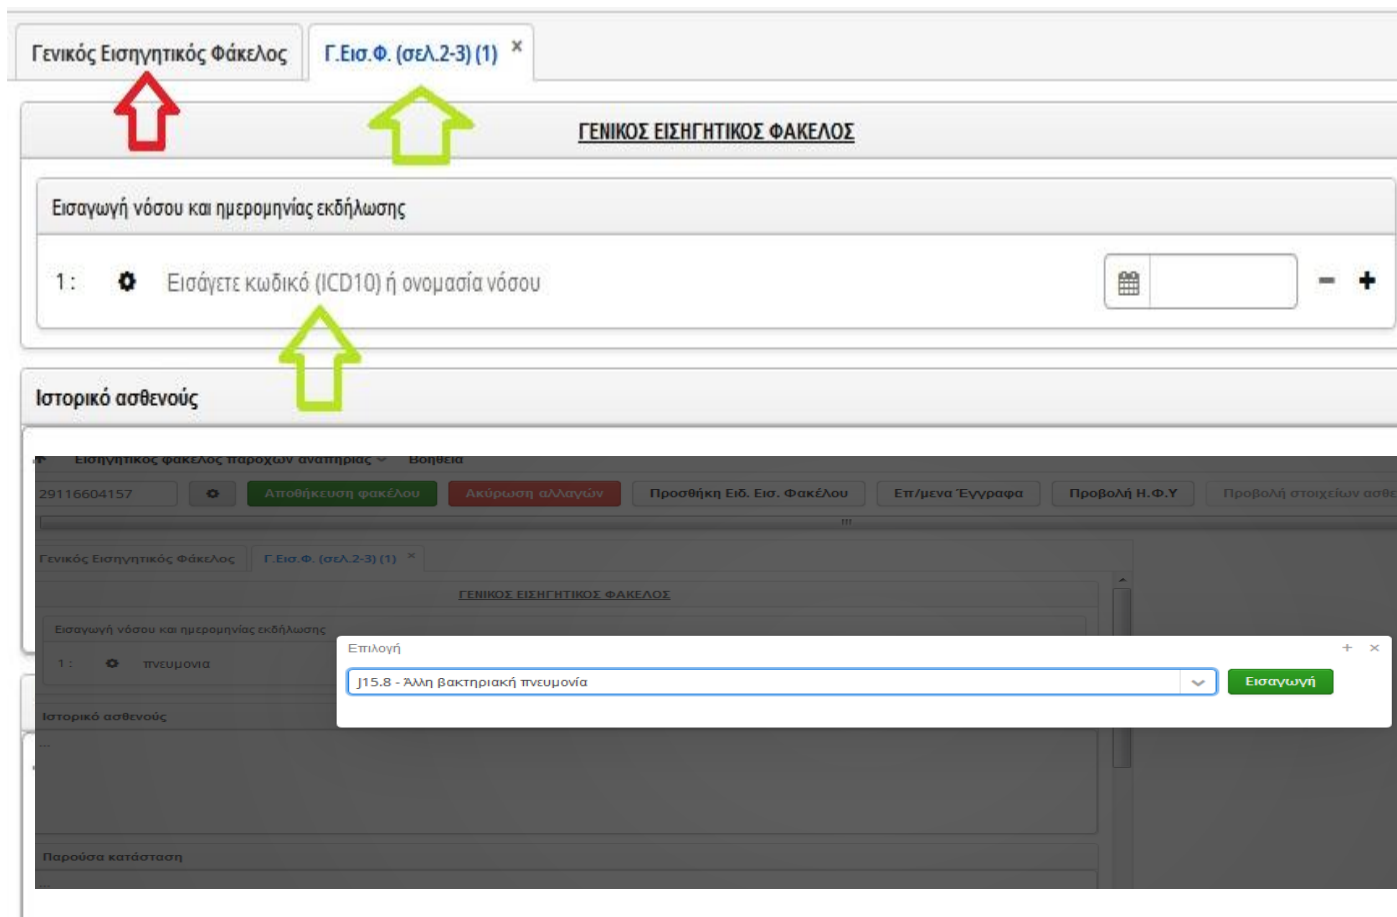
Γενικός Εισηγητικός Φάκελος
Γ.Εισ.Φ. (σελ.2-3) (1) ×

ΓΕΝΙΚΟΣ ΕΙΣΗΓΗΤΙΚΟΣ ΦΑΚΕΛΟΣ

Εισαγωγή νόσου και ημερομηνίας εκδήλωσης

1 : Εισάγετε κωδικό (ICD10) ή ονομασία νόσου

Ιστορικό ασθενούς

Εισηγητικός φάκελος παροχών αναπηρίας Βοήθεια

29116604157 Αποθήκευση φακέλου Ακύρωση αλλαγών Προσθήκη Ειδ. Εισ. Φακέλου Επ/μενα Έγγραφα Προβολή Η.Φ.Υ Προβολή στοιχείων ασθε

Γενικός Εισηγητικός Φάκελος Γ.Εισ.Φ. (σελ.2-3) (1) ×

ΓΕΝΙΚΟΣ ΕΙΣΗΓΗΤΙΚΟΣ ΦΑΚΕΛΟΣ

Εισαγωγή νόσου και ημερομηνίας εκδήλωσης

1 : πνευμονια

Ιστορικό ασθενούς

Παρούσα κατάσταση

Επιλογή + ×

J15.8 - Άλλη βακτηριακή πνευμονία

Εισαγωγή